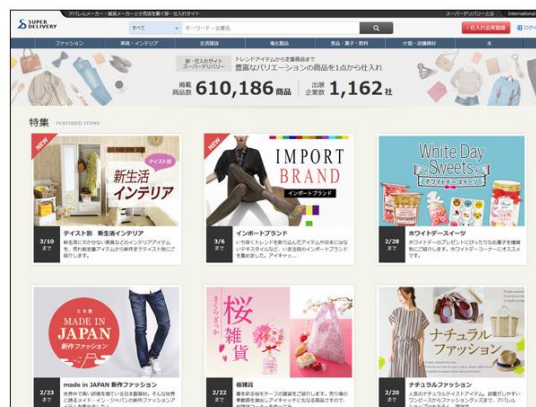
SUPER DELIVERY

アパレルメーカー・雑貨メーカーと小売店を繋ぐ卸・仕入れサイト

スーパーデリバリーとは | International

すべて

キーワード・企業名

仕入れ会員登録

ログイン

ファッション

家具・インテリア

生活雑貨

食品・菓子・飲料

卸・仕入れサイト スーパーデリバリー

トレンドアイテムから定番商品まで 豊富なバリエーションの商品を1点から仕入れ

掲載商品数 610,186 商品

出展企業数 1,162 社

特集 FEATURED ITEMS

NEW

テイスト別

新生活インテリア

3/10 更新

テイスト別 新生活インテリア

NEW

IMPORT BRAND

インポートブランド

3/6 更新

インポートブランド

White Day Sweets

ホワイトデースイーツ

2/28 更新

ホワイトデースイーツ

MADE IN JAPAN

新作ファッション

2/23 更新

made in JAPAN 新作ファッション

桜雑貨

2/20 更新

桜雑貨

ナチュラルファッション

2/20 更新

ナチュラルファッション